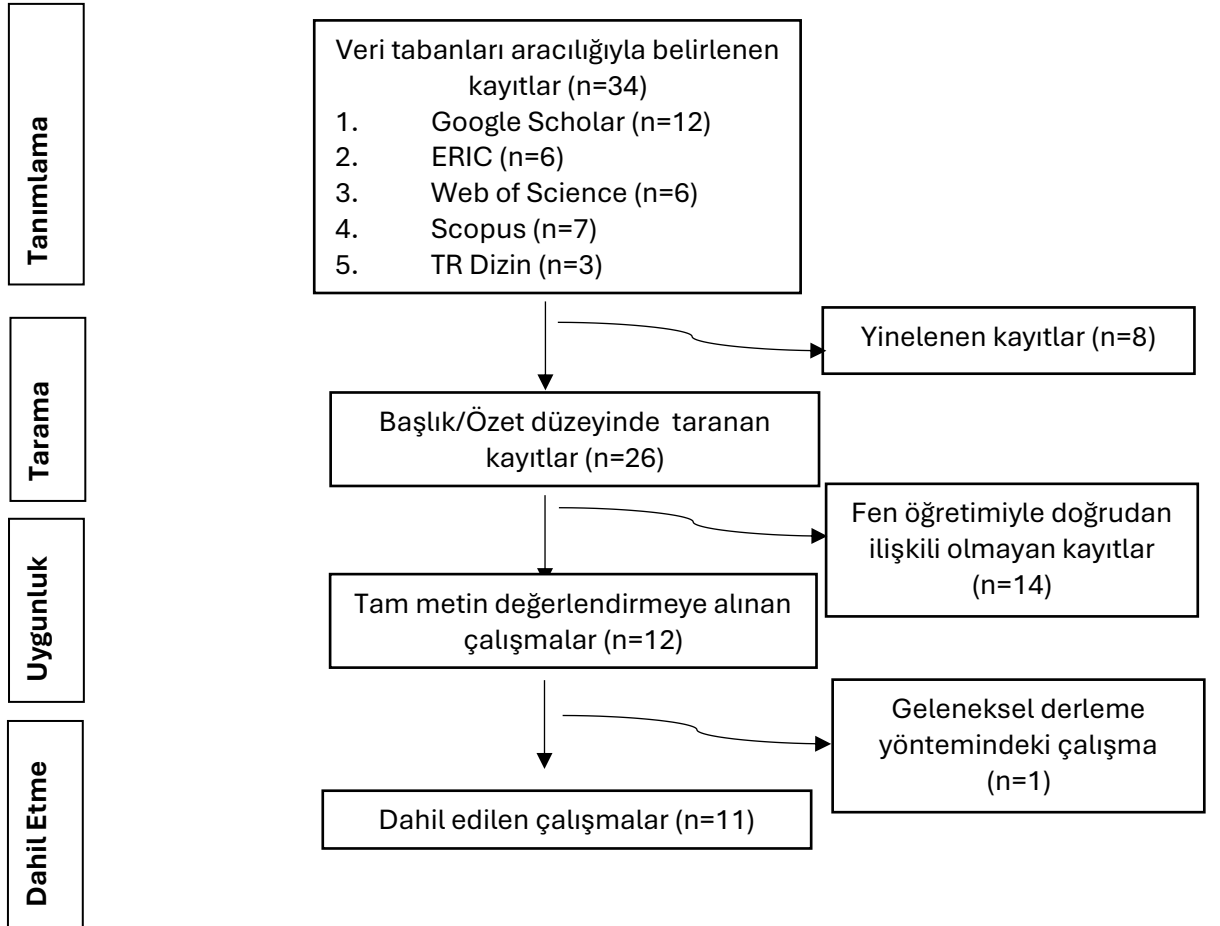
Tanımlama

Veri tabanları aracılığıyla belirlenen kayıtlar (n=34)
1. Google Scholar (n=12)
2. ERIC (n=6)
3. Web of Science (n=6)
4. Scopus (n=7)
5. TR Dizin (n=3)

Yinelenen kayıtlar (n=8)

Tarama

Başlık/Özet düzeyinde taranan kayıtlar (n=26)

Fen öğretimiyle doğrudan ilişkili olmayan kayıtlar (n=14)

Uygunluk

Tam metin değerlendirmeye alınan çalışmalar (n=12)

Geleneksel derleme yöntemindeki çalışma (n=1)

Dahil Etme

Dahil edilen çalışmalar (n=11)